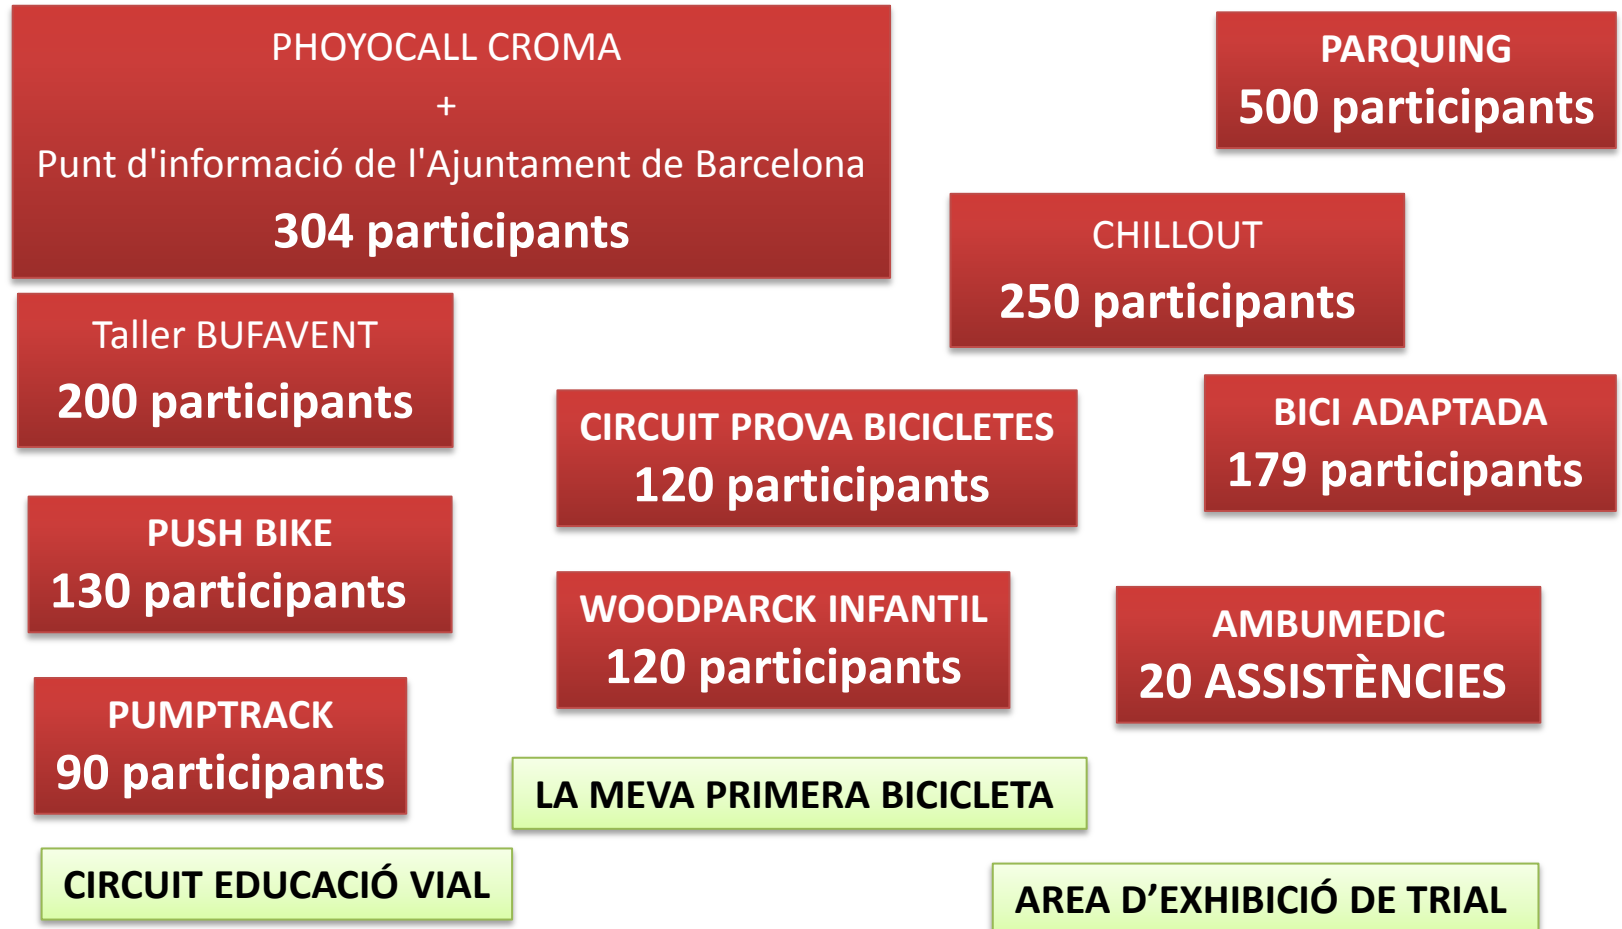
PHOYOCALL CROMA
+
Punt d'informació de l'Ajuntament de Barcelona
304 participants

PARQUING
500 participants

CHILLOUT
250 participants

Taller BUFAVENT
200 participants

CIRCUIT PROVA BICICLETES
120 participants

BICI ADAPTADA
179 participants

PUSH BIKE
130 participants

WOODPARCK INFANTIL
120 participants

AMBUMEDIC
20 ASSISTÈNCIES

PUMPTRACK
90 participants

LA MEVA PRIMERA BICICLETA

CIRCUIT EDUCACIÓ VIAL

AREA D’EXHIBICIÓ DE TRIAL